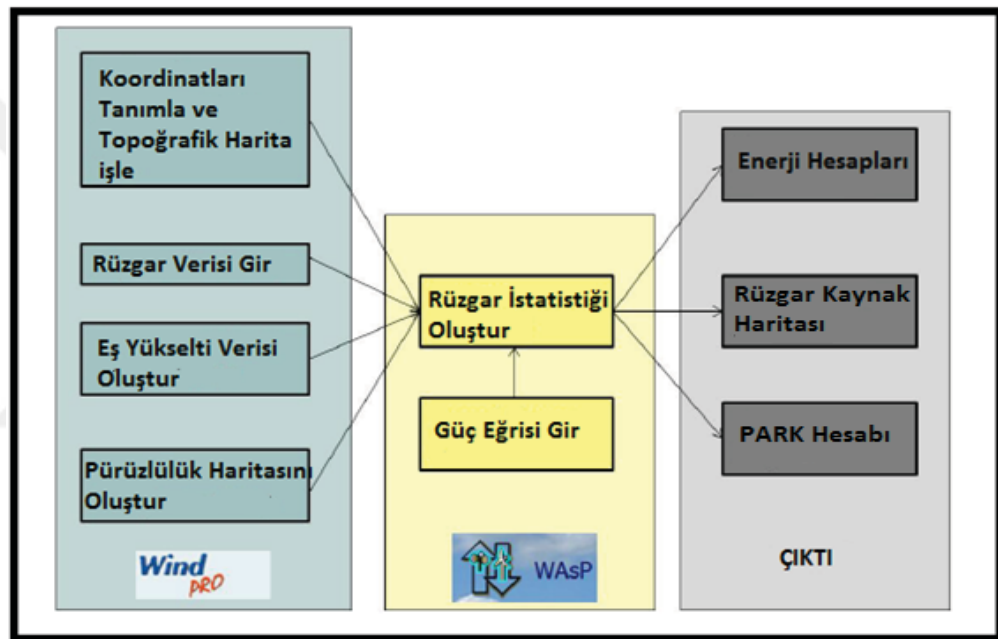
Koordinatları Tanımla ve Topoğrafik Harita işle

Rüzgar Verisi Gir

Eş Yükselti Verisi Oluştur

Pürüzlülük Haritasını Oluştur

Wind PRO

Rüzgar İstatistiği Oluştur

Güç Eğrisi Gir

WAsP

Enerji Hesapları

Rüzgar Kaynak Haritası

PARK Hesabı

ÇIKTI